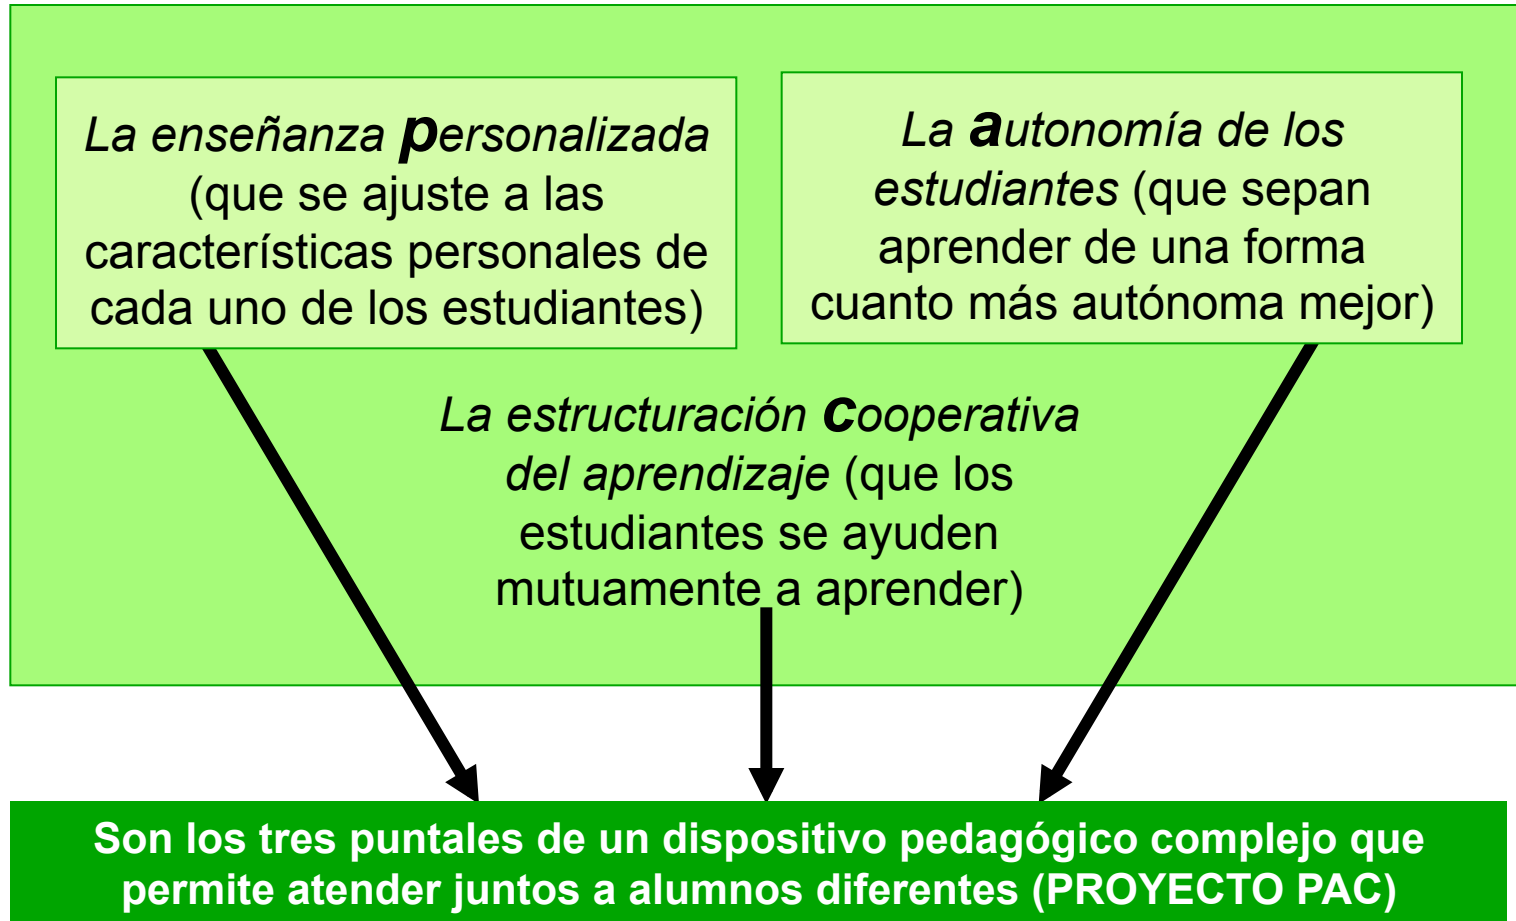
La enseñanza personalizada (que se ajuste a las características personales de cada uno de los estudiantes)

La autonomía de los estudiantes (que sepan aprender de una forma cuanto más autónoma mejor)

La estructuración cooperativa del aprendizaje (que los estudiantes se ayuden mutuamente a aprender)

Son los tres puntales de un dispositivo pedagógico complejo que permite atender juntos a alumnos diferentes (PROYECTO PAC)